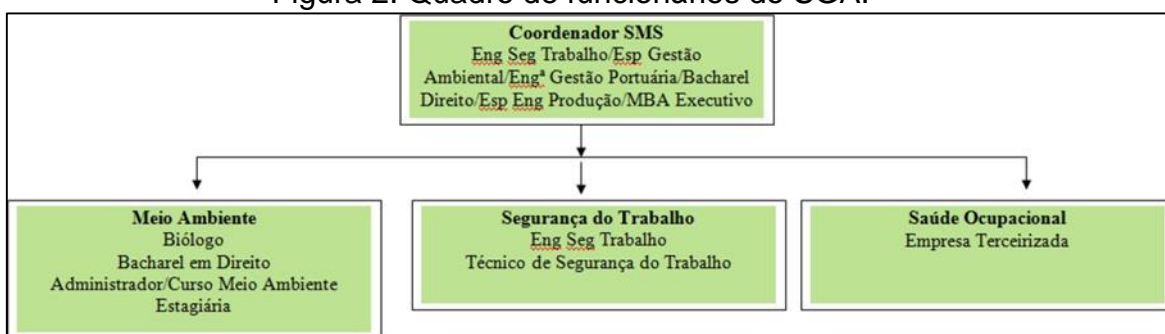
Figura 2. Quadro de funcionários do SGA.

**Coordenador SMS**
Eng Seg Trabalho/Esp Gestão Ambiental/Engª Gestão Portuária/Bacharel Direito/Esp Eng Produção/MBA Executivo

**Meio Ambiente**
Biólogo
Bacharel em Direito
Administrador/Curso Meio Ambiente
Estagiária

**Segurança do Trabalho**
Eng Seg Trabalho
Técnico de Segurança do Trabalho

**Saúde Ocupacional**
Empresa Terceirizada